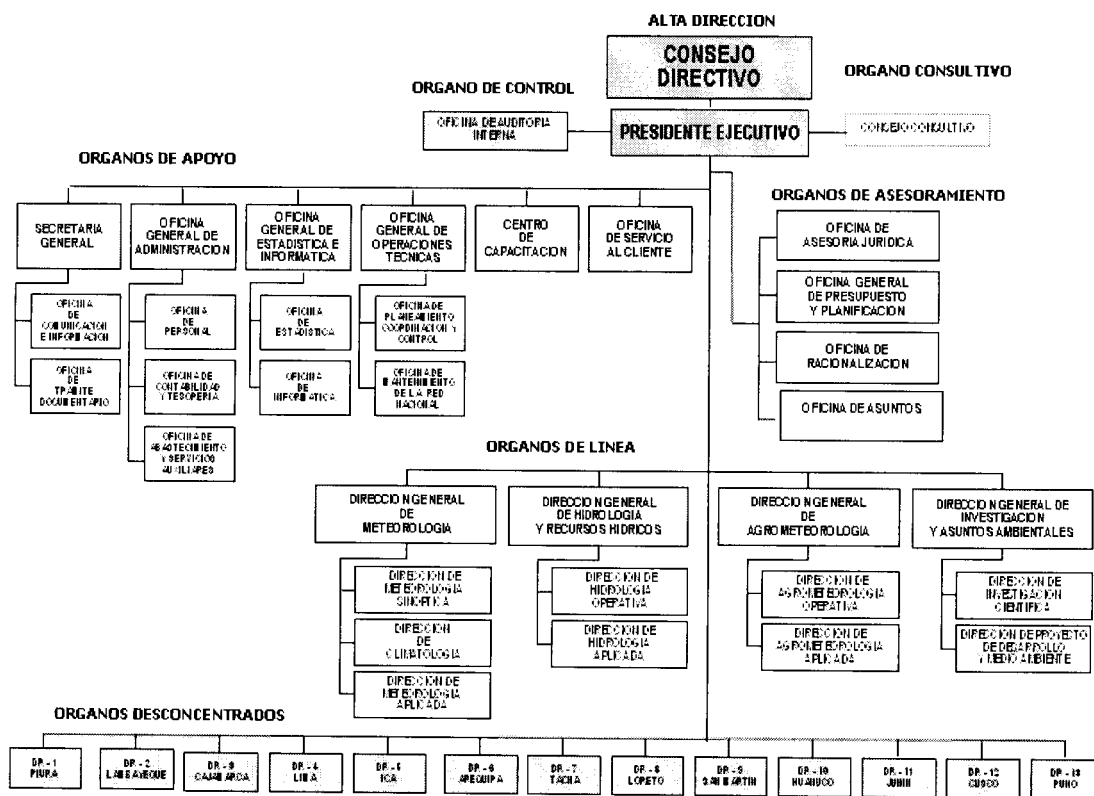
ALTA DIRECCION

CONSEJO DIRECTIVO

ORGANO DE CONTROL

ORGANO CONSULTIVO

OFICINA DE AUDITORIA INTERNA

PRESIDENTE EJECUTIVO

CONSEJO CONSULTIVO

ORGANOS DE APOYO

SECRETARIA GENERAL

OFICINA DE COMUNICACION E INFORMACION

OFICINA DE TRAMITE DOCUMENTARIO

OFICINA GENERAL DE ADMINISTRACION

OFICINA DE PERSONAL

OFICINA DE CONTABILIDAD Y TESORERIA

OFICINA DE ABASTECIMIENTO Y SERVICIOS AUXILIARES

OFICINA GENERAL DE ESTADISTICA E INFORMATICA

OFICINA DE ESTADISTICA

OFICINA DE INFORMATICA

OFICINA GENERAL DE OPERACIONES TECNICAS

OFICINA DE PLANEAMIENTO COORDINACION Y CONTROL

OFICINA DE MANTENIMIENTO DE LA RED NACIONAL

CENTRO DE CAPACITACION

OFICINA DE SERVICIO AL CLIENTE

ORGANOS DE ASESORAMIENTO

OFICINA DE ASESORIA JURIDICA

OFICINA GENERAL DE PRESUPUESTO Y PLANIFICACION

OFICINA DE RACIONALIZACION

OFICINA DE ASUNTOS

ORGANOS DE LINEA

DIRECCION GENERAL DE METEOROLOGIA

DIRECCION DE METEOROLOGIA SINOPTICA

DIRECCION DE CLIMATOLOGIA

DIRECCION DE METEOROLOGIA APLICADA

DIRECCION GENERAL DE HIDROLOGIA Y RECURSOS HIDRICOS

DIRECCION DE HIDROLOGIA OPERATIVA

DIRECCION DE HIDROLOGIA APLICADA

DIRECCION GENERAL DE AGROMETEOROLOGIA

DIRECCION DE AGROMETEOROLOGIA OPERATIVA

DIRECCION DE AGROMETEOROLOGIA APLICADA

DIRECCION GENERAL DE INVESTIGACION Y ASUNTOS AMBIENTALES

DIRECCION DE INVESTIGACION CIENTIFICA

DIRECCION DE PROYECTO DE DESARROLLO Y MEDIO AMBIENTE

ORGANOS DESCONCENTRADOS

DR - 1 PIURA

DR - 2 LAMBAYEQUE

DR - 3 CAJAMARCA

DR - 4 LIMA

DR - 5 ICA

DR - 6 AREQUIPA

DR - 7 TACNA

DR - 8 LORETO

DR - 9 SAN MARTIN

DR - 10 HUANUCO

DR - 11 JUNIN

DR - 12 CUSCO

DR - 13 PUNO